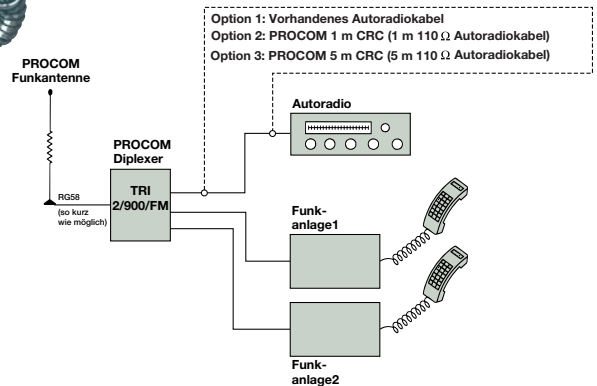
Option 1: Vorhandenes Autoradiokabel
Option 2: PROCOM 1 m CRC (1 m 110 $\Omega$ Autoradiokabel)
Option 3: PROCOM 5 m CRC (5 m 110 $\Omega$ Autoradiokabel)

PROCOM Funkantenne

Autoradio

PROCOM Diplexer

RG58 (so kurz wie möglich)

TRI 2/900/FM

Funkanlage1

Funkanlage2